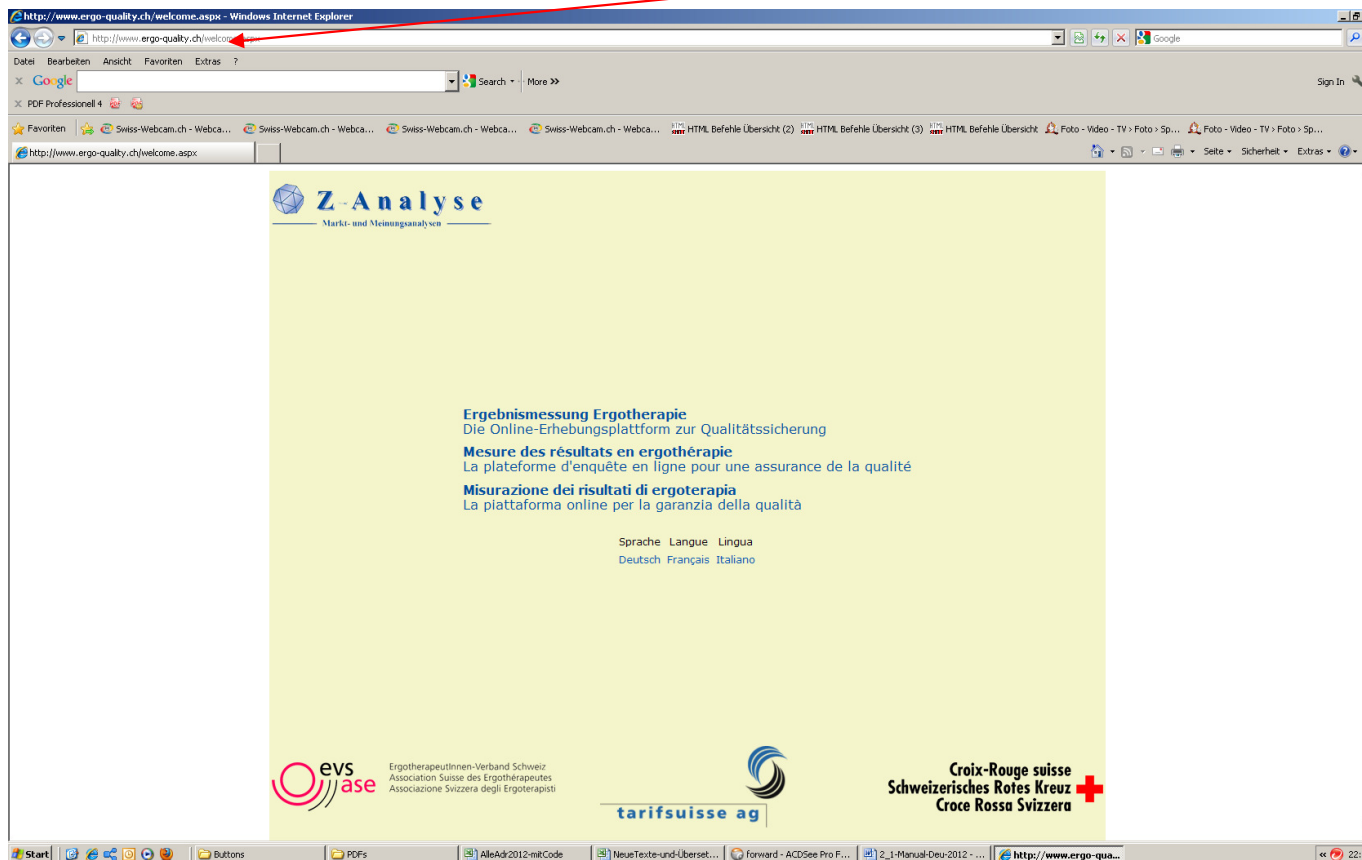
http://www.ergo-quality.ch/welcome.aspx - Windows Internet Explorer

http://www.ergo-quality.ch/welcome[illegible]

Google

Datei Bearbeiten Ansicht Favoriten Extras ?

Google Search More »

Sign In

PDF Professionell 4

Favoriten Swiss-Webcam.ch - Webca... Swiss-Webcam.ch - Webca... Swiss-Webcam.ch - Webca... Swiss-Webcam.ch - Webca... HTML Befehle Übersicht (2) HTML Befehle Übersicht (3) HTML Befehle Übersicht Foto - Video - TV › Foto › Sp... Foto - Video - TV › Foto › Sp...

http://www.ergo-quality.ch/welcome.aspx

Seite Sicherheit Extras

Z-Analyse
Markt- und Meinungsanalysen

Ergebnismessung Ergotherapie
Die Online-Erhebungsplattform zur Qualitätssicherung

Mesure des résultats en ergothérapie
La plateforme d'enquête en ligne pour une assurance de la qualité

Misurazione dei risultati di ergoterapia
La piattaforma online per la garanzia della qualità

Sprache Langue Lingua
Deutsch Français Italiano

evs ase
ErgotherapeutInnen-Verband Schweiz
Association Suisse des Ergothérapeutes
Associazione Svizzera degli Ergoterapisti

tarifsuisse ag

Croix-Rouge suisse
Schweizerisches Rotes Kreuz
Croce Rossa Svizzera

Start Buttons PDFs AlleAdr2012-mitCode NeueTexte-und-Überset... forward - ACDSee Pro F... 2_1-Manual-Deu-2012 - ... http://www.ergo-qua... 22: